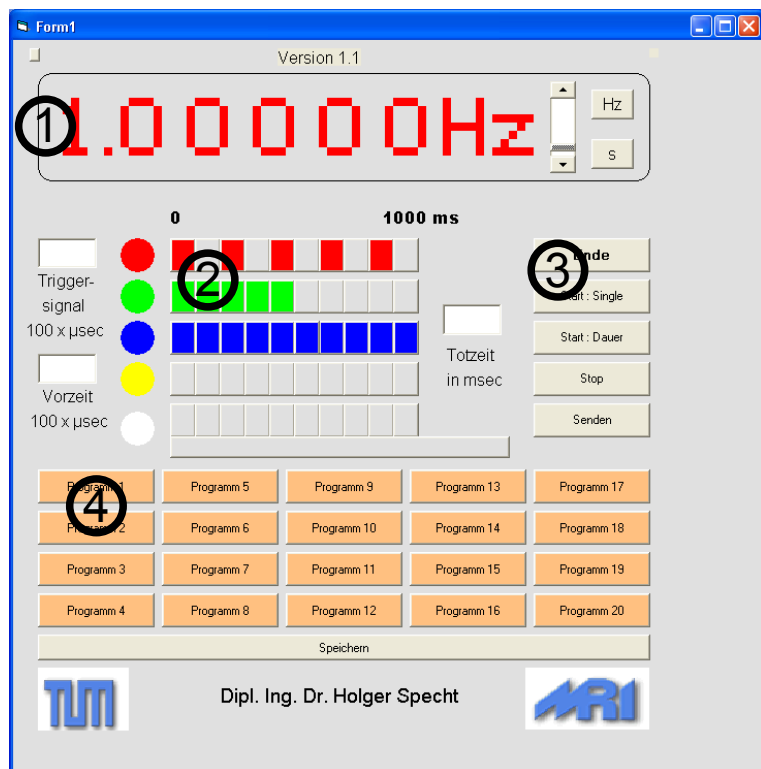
Form1

Version 1.1

1

1.00000Hz

Hz

s

0

1000 ms

2

Trigger-signal 100 x µsec

Vorzeit 100 x µsec

Totzeit in msec

3

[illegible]nde

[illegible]art : Single

Start : Dauer

Stop

Senden

4

Programm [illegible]

Programm 5

Programm 9

Programm 13

Programm 17

Programm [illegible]

Programm 6

Programm 10

Programm 14

Programm 18

Programm 3

Programm 7

Programm 11

Programm 15

Programm 19

Programm 4

Programm 8

Programm 12

Programm 16

Programm 20

Speichern

TUM

Dipl. Ing. Dr. Holger Specht

MRI